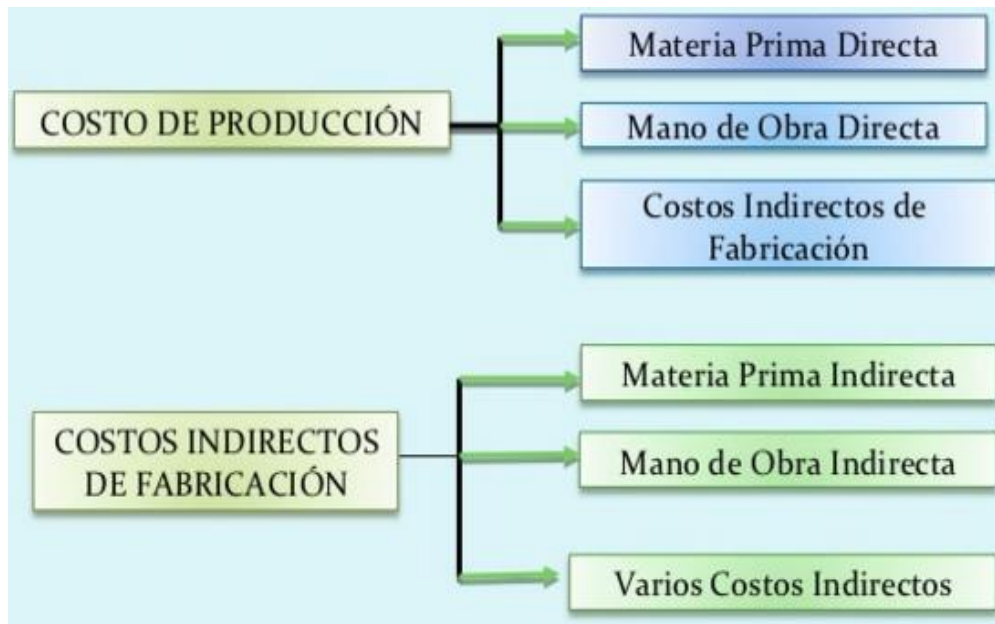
COSTO DE PRODUCCIÓN

Materia Prima Directa

Mano de Obra Directa

Costos Indirectos de Fabricación

COSTOS INDIRECTOS DE FABRICACIÓN

Materia Prima Indirecta

Mano de Obra Indirecta

Varios Costos Indirectos